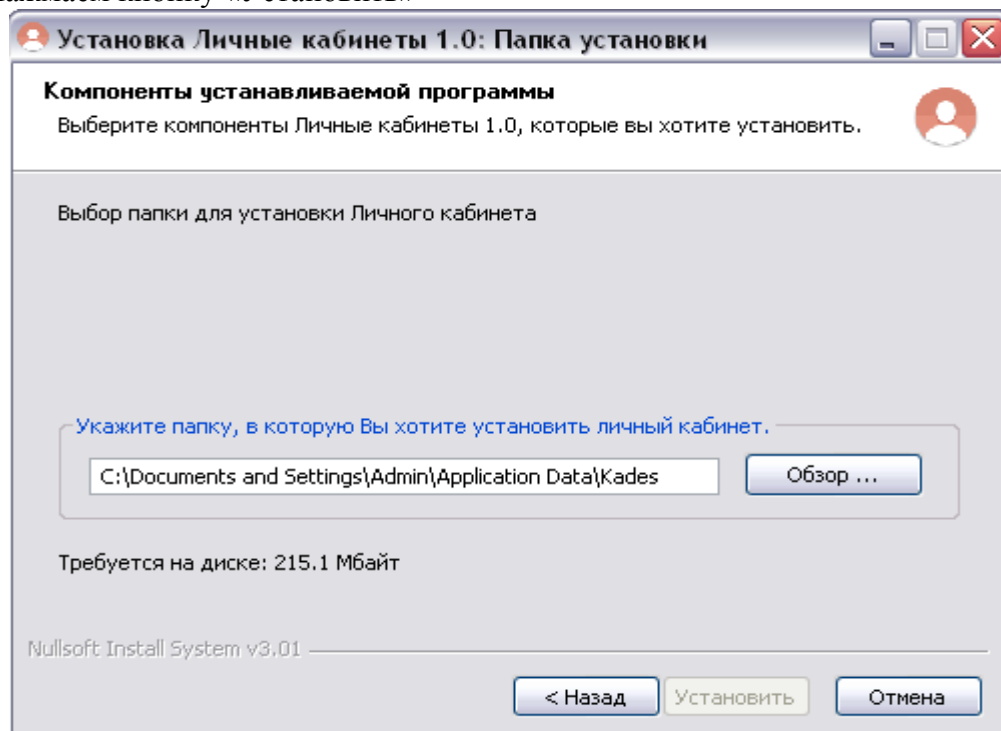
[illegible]

Установка Личные кабинеты 1.0: Папка установки

Компоненты устанавливаемой программы
Выберите компоненты Личные кабинеты 1.0, которые вы хотите установить.

Выбор папки для установки Личного кабинета

Укажите папку, в которую Вы хотите установить личный кабинет.

C:\Documents and Settings\Admin\Application Data\Kades

Обзор ...

Требуется на диске: 215.1 Мбайт

Nullsoft Install System v3.01

< Назад

Установить

Отмена